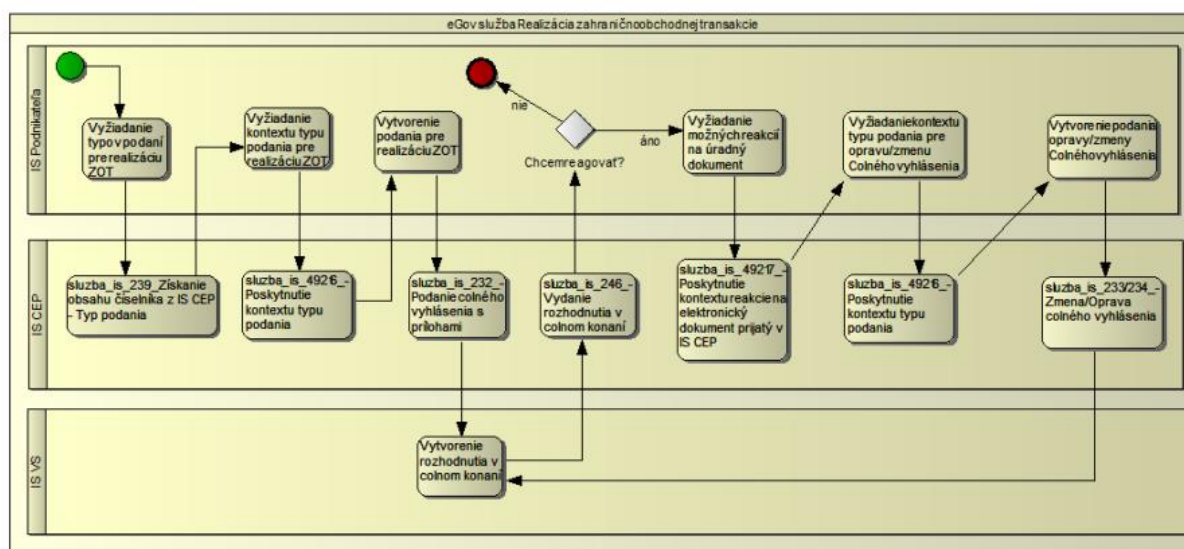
eGov služba Realizácia zahraničnoobchodnej transakcie

IS Podnikateľa

Vyžiadanie typov podaní pre realizáciu ZOT

Vyžiadanie kontextu typu podania pre realizáciu ZOT

Vytvorenie podania pre realizáciu ZOT

nie

Chcem reagovať?

áno

Vyžiadanie možných reakcií na úradný dokument

Vyžiadanie kontextu typu podania pre opravu/zmenu Colného vyhlásenia

Vytvorenie podania opravy/zmeny Colného vyhlásenia

IS CEP

sluzba_is_239_Získanie obsahu číselníka z IS CEP - Typ podania

sluzba_is_49216_-Poskytnutie kontextu typu podania

sluzba_is_232_-Podanie colného vyhlásenia s prílohami

sluzba_is_246_-Vydanie rozhodnutia v colnom konaní

sluzba_is_49217_-Poskytnutie kontextu reakcie na elektronický dokument prijatý v IS CEP

sluzba_is_49216_-Poskytnutie kontextu typu podania

sluzba_is_233/234_-Zmena/Oprava colného vyhlásenia

IS VS

Vytvorenie rozhodnutia v colnom konaní